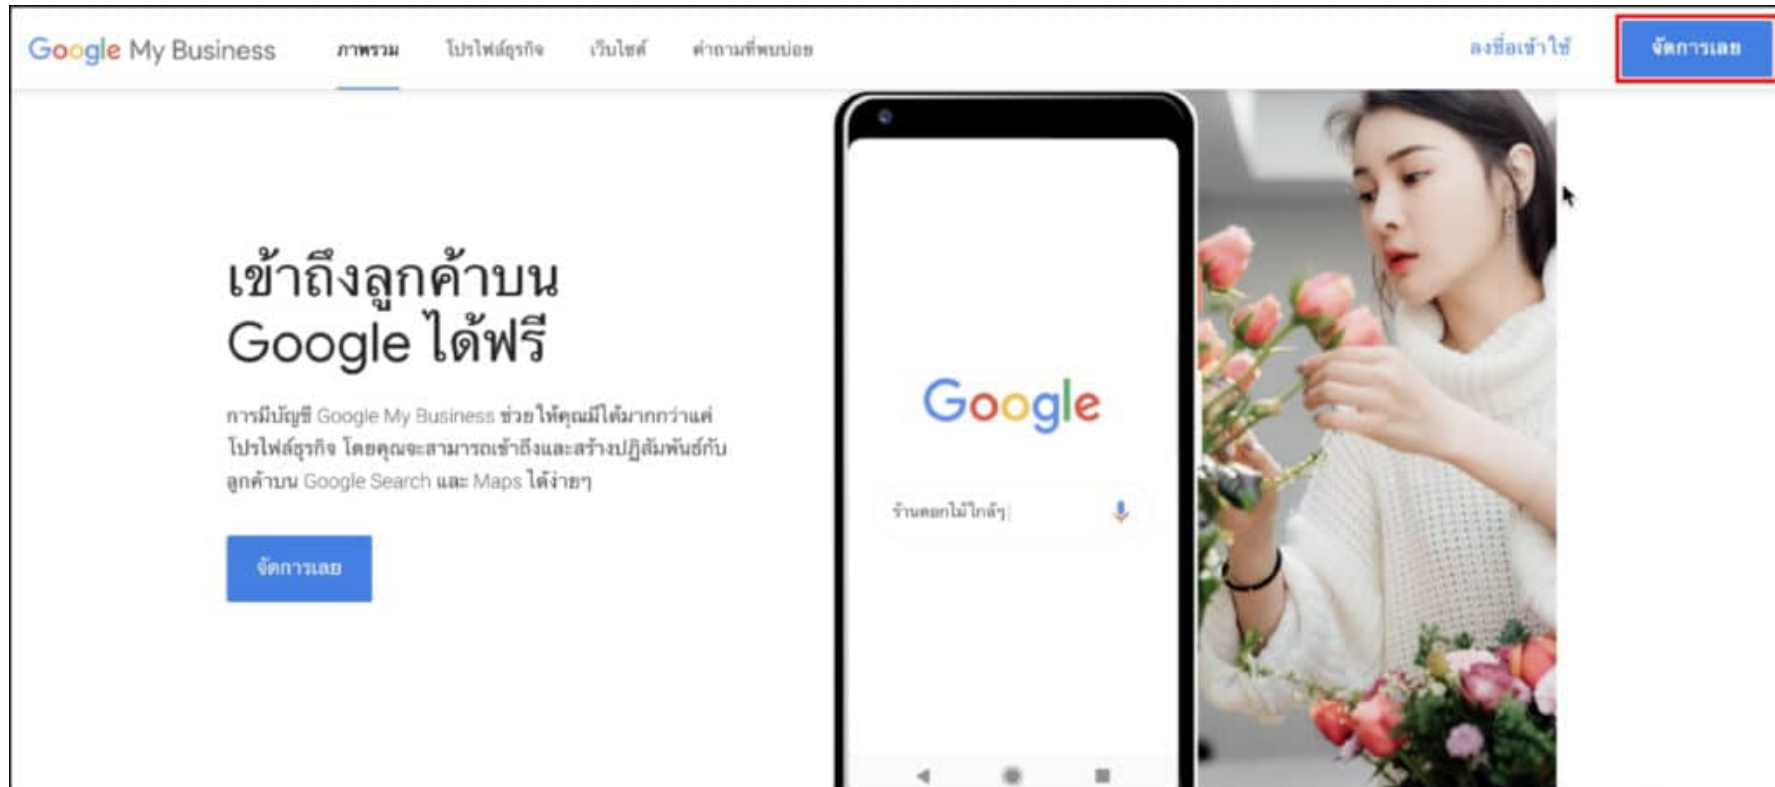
Google My Business ภาพรวม โปรไฟล์ธุรกิจ เว็บไซต์ คำถามที่พบบ่อย ลงชื่อเข้าใช้ จัดการเลย

เข้าถึงลูกค้าบน Google ได้ฟรี

การมีบัญชี Google My Business ช่วยให้คุณมีได้มากกว่าแค่โปรไฟล์ธุรกิจ โดยคุณจะสามารถเข้าถึงและสร้างปฏิสัมพันธ์กับลูกค้าบน Google Search และ Maps ได้ง่ายๆ

จัดการเลย

Google

ร้านดอกไม้ใกล้ๆ